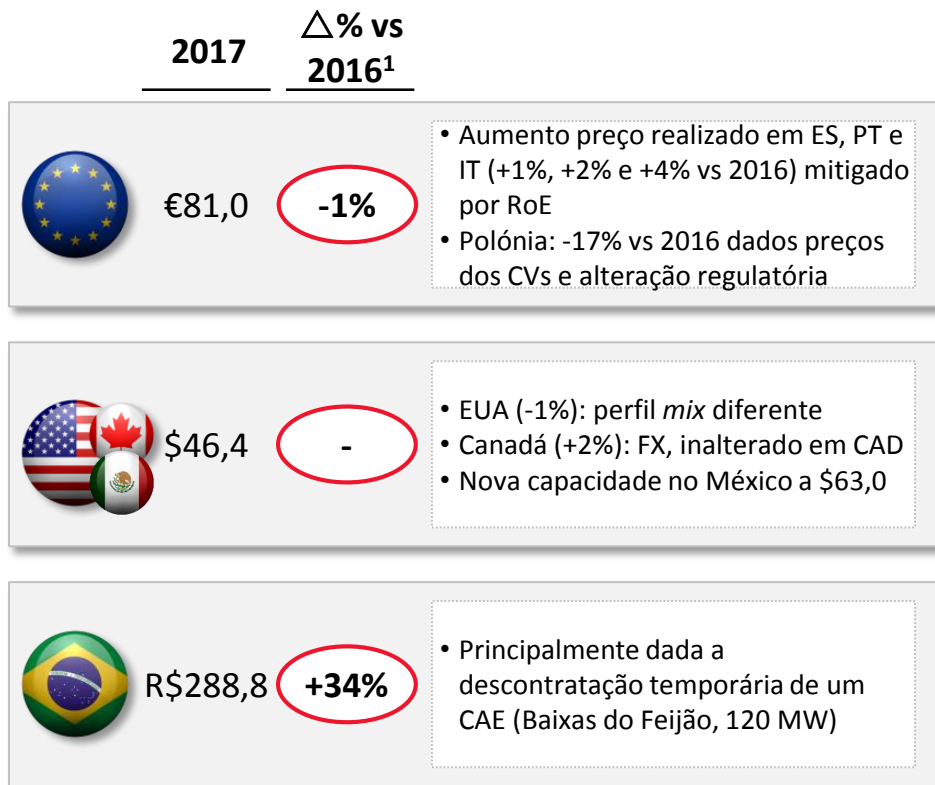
2017

$\triangle$% vs 2016$^1$

€81,0

-1%

• Aumento preço realizado em ES, PT e IT (+1%, +2% e +4% vs 2016) mitigado por RoE
• Polónia: -17% vs 2016 dados preços dos CVs e alteração regulatória

$46,4

-

• EUA (-1%): perfil mix diferente
• Canadá (+2%): FX, inalterado em CAD
• Nova capacidade no México a $63,0

R$288,8

+34%

• Principalmente dada a descontratação temporária de um CAE (Baixas do Feijão, 120 MW)